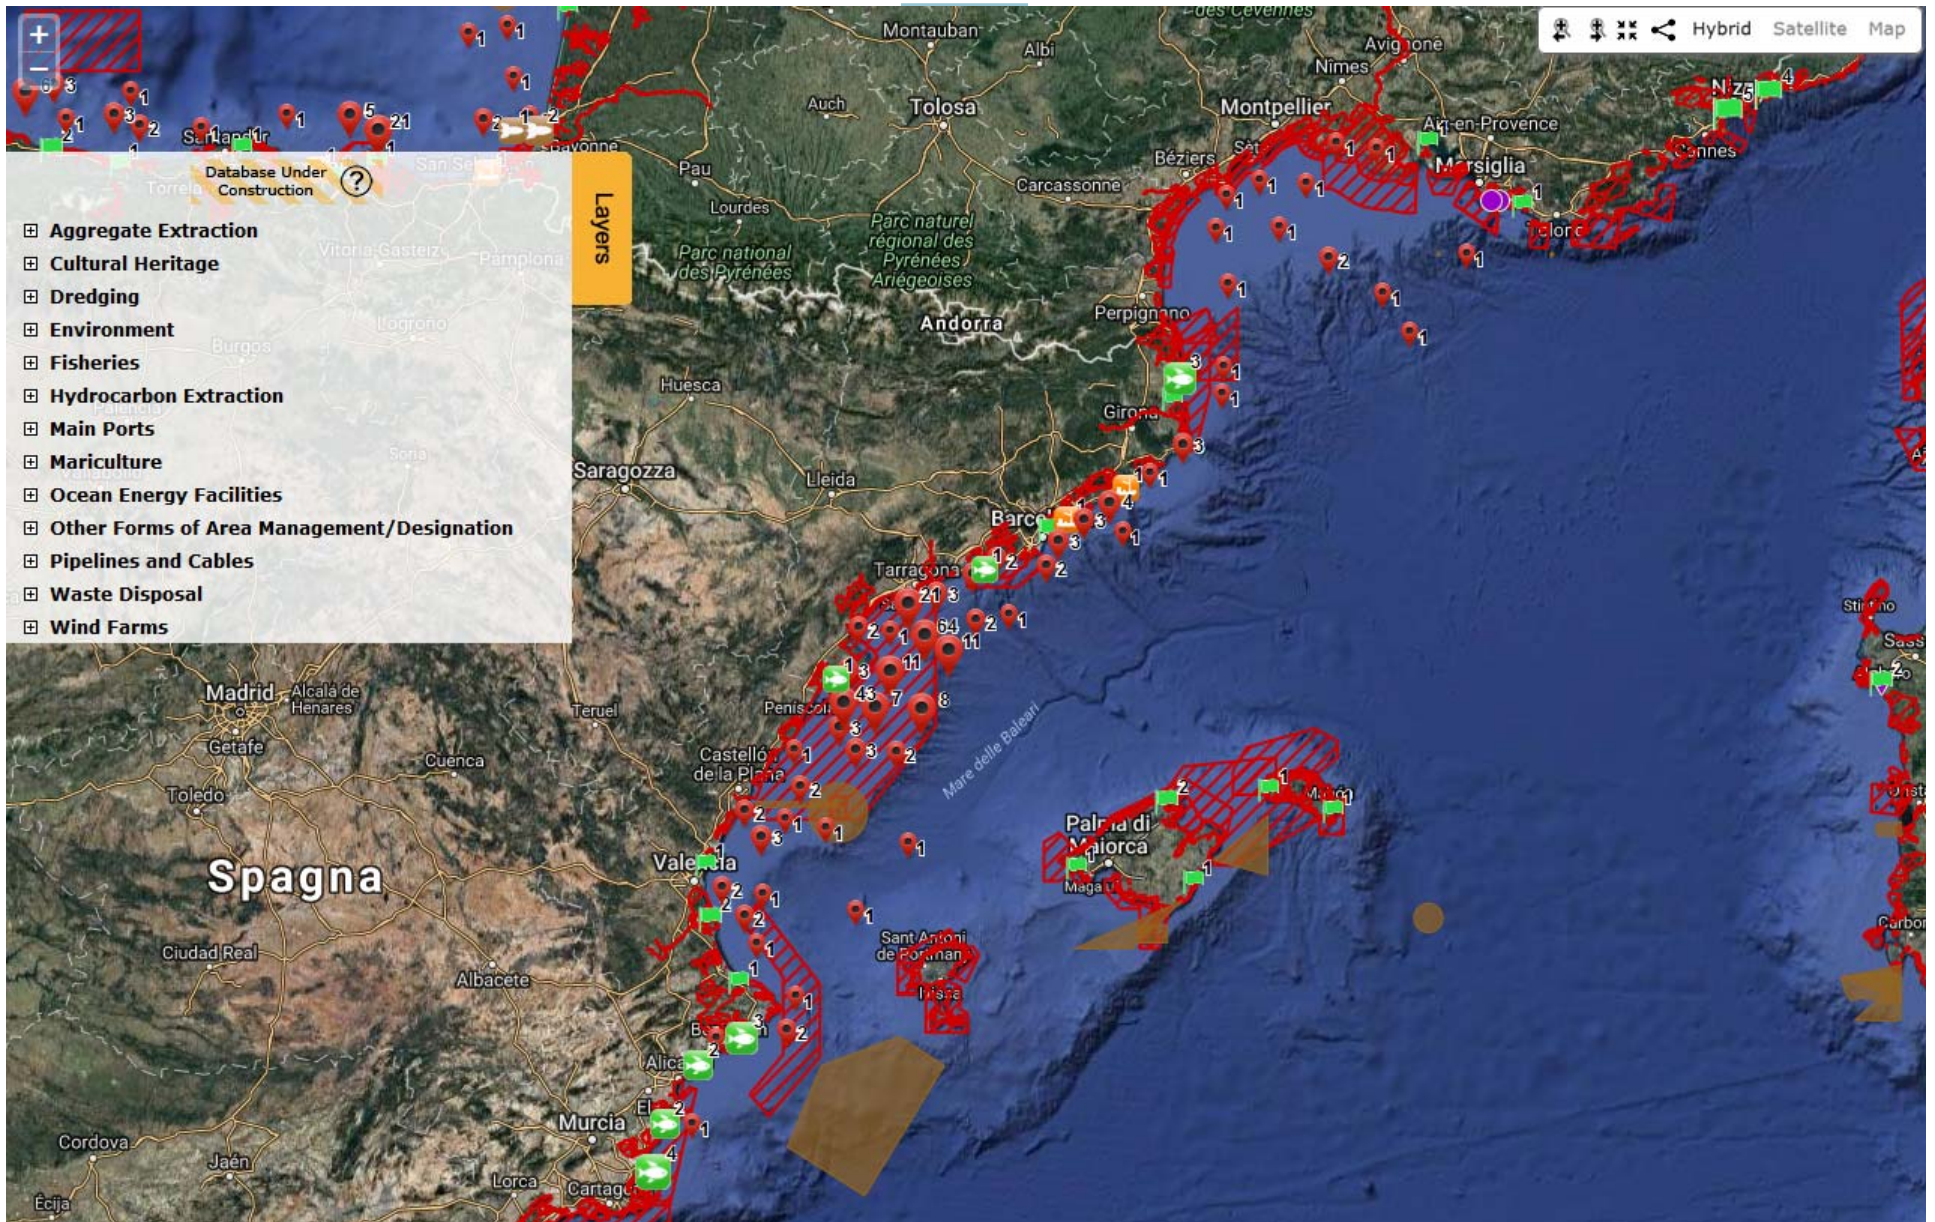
+
−
Hybrid Satellite Map

Database Under Construction
?
Layers

⊞ Aggregate Extraction
⊞ Cultural Heritage
⊞ Dredging
⊞ Environment
⊞ Fisheries
⊞ Hydrocarbon Extraction
⊞ Main Ports
⊞ Mariculture
⊞ Ocean Energy Facilities
⊞ Other Forms of Area Management/Designation
⊞ Pipelines and Cables
⊞ Waste Disposal
⊞ Wind Farms

Montauban
Albi
Avignone
Nimes
Auch
Tolosa
Montpellier
Aix-en-Provence
Nizza
Cannes
Pau
Béziers
Sète
Marsiglia
Carcassonne
Lourdes
Parc naturel régional des Pyrénées Ariégeoises
Parc national des Pyrénées
Tolone
Andorra
Perpignano
Huesca
Girona
Saragozza
Lleida
Barcellona
Tarragona
Peniscola
Teruel
Madrid
Alcalá de Henares
Getafe
Cuenca
Castelló de la Plana
Toledo
Mare delle Baleari
Palma di Maiorca
Magaluf
Valencia
Spagna
Sant Antoni de Portmany
Ibiza
Ciudad Real
Albacete
Alicante
Murcia
Cordova
Jaén
Lorca
Cartagena
Écija
Sassari
Stintino
Alghero
Oristano
Carbonia
Vitoria-Gasteiz
Pamplona
Logroño
Burgos
Palencia
Soria
Santander
Torrelavega
San Sebastian
Bayonne
Mahón